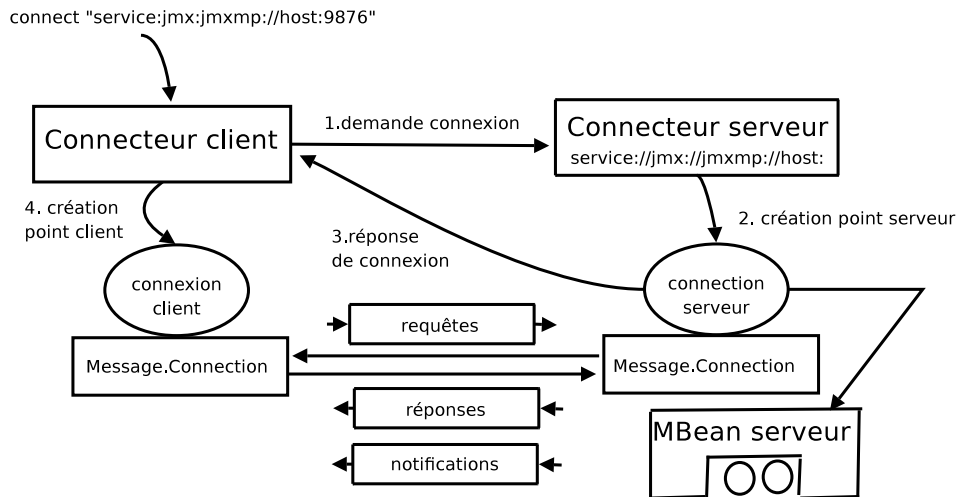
connect "service:jmx:jmxmp://host:9876"

Connecteur client

1.demande connexion

Connecteur serveur
service://jmx://jmxmp://host:

4. création point client

2. création point serveur

3.réponse de connexion

connexion client

connection serveur

requêtes

Message.Connection

Message.Connection

réponses

notifications

MBean serveur